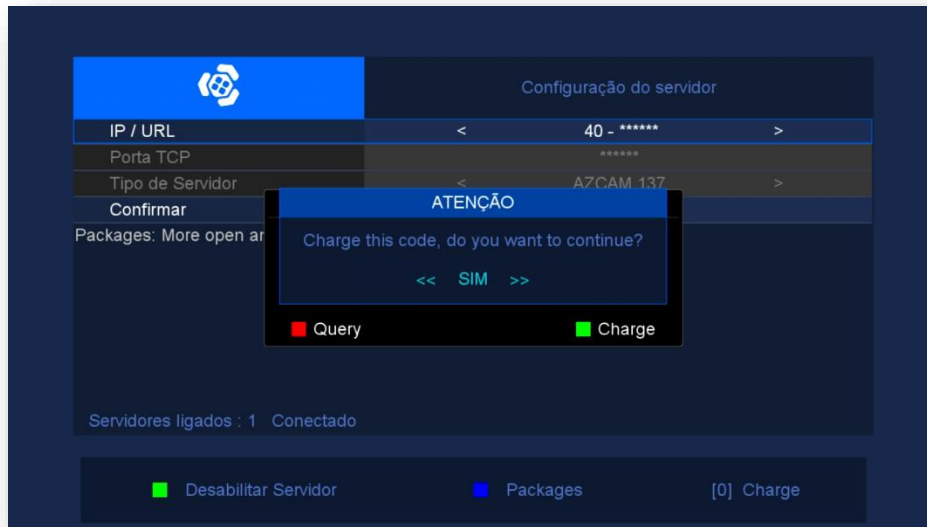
Configuração do servidor

| IP / URL | < | 40 - ****** | > |
|---|---|---|---|
| Porta TCP | | ****** | |
| Tipo de Servidor | < | AZCAM 137 | > |
| Confirmar | | | |

Packages: More open ar

ATENÇÃO

Charge this code, do you want to continue?

<< SIM >>

Query

Charge

Servidores ligados : 1 Conectado

Desabilitar Servidor

Packages

[0] Charge